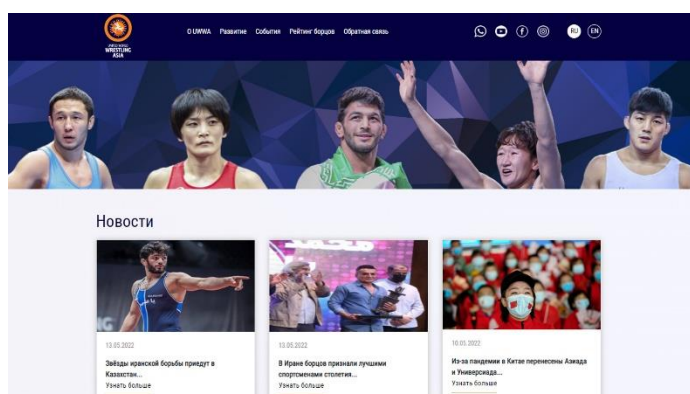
UNITED WORLD WRESTLING ASIA

О UWWA Развитие События Рейтинг борцов Обратная связь

RU EN

Новости

13.05.2022

Звёзды иранской борьбы приедут в Казахстан...

Узнать больше

13.05.2022

В Иране борцов признали лучшими спортсменами столетия...

Узнать больше

10.05.2022

Из-за пандемии в Китае перенесены Азиада и Универсиада...

Узнать больше